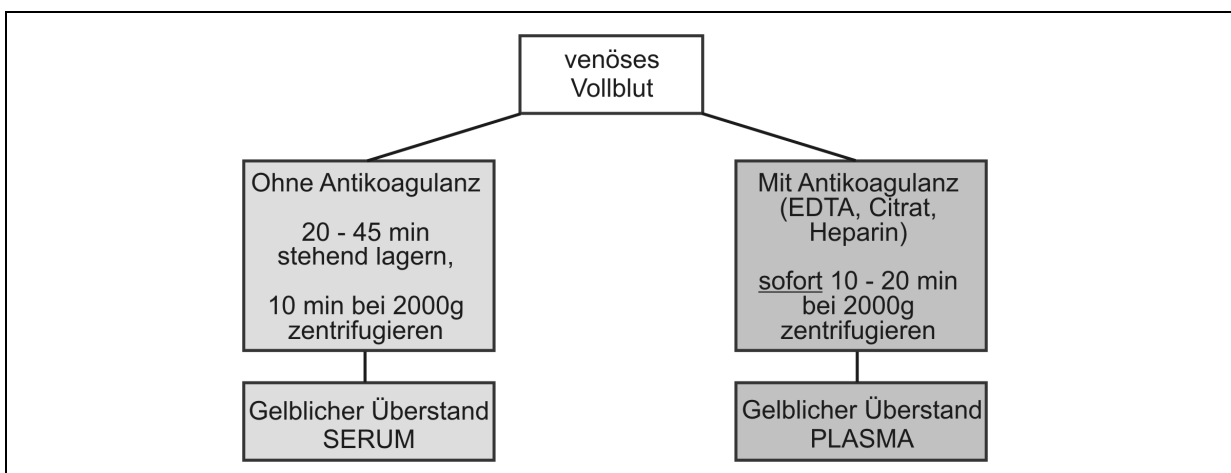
venöses Vollblut

Ohne Antikoagulanz

20 - 45 min stehend lagern,

10 min bei 2000g zentrifugieren

Gelblicher Überstand SERUM

Mit Antikoagulanz (EDTA, Citrat, Heparin)

sofort 10 - 20 min bei 2000g zentrifugieren

Gelblicher Überstand PLASMA